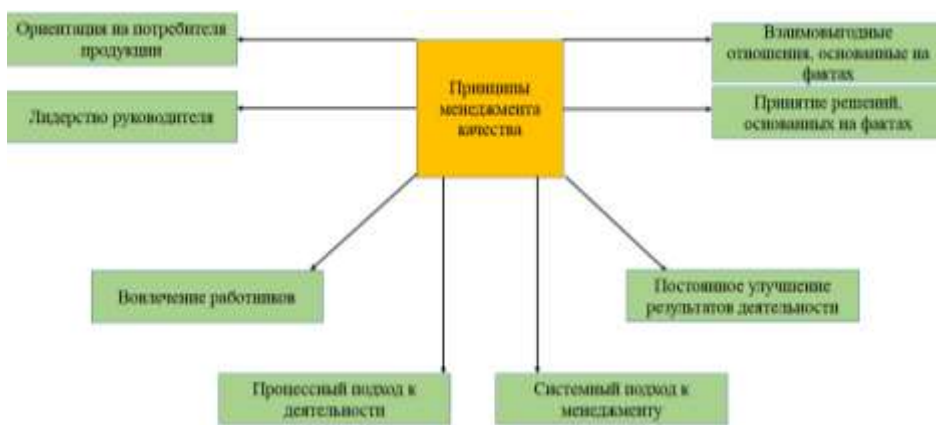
Принципы менеджмента качества

Ориентация на потребителя продукции

Лидерство руководителя

Взаимовыгодные отношения, основанные на фактах

Принятие решений, основанных на фактах

Вовлечение работников

Постоянное улучшение результатов деятельности

Процессный подход к деятельности

Системный подход к менеджменту